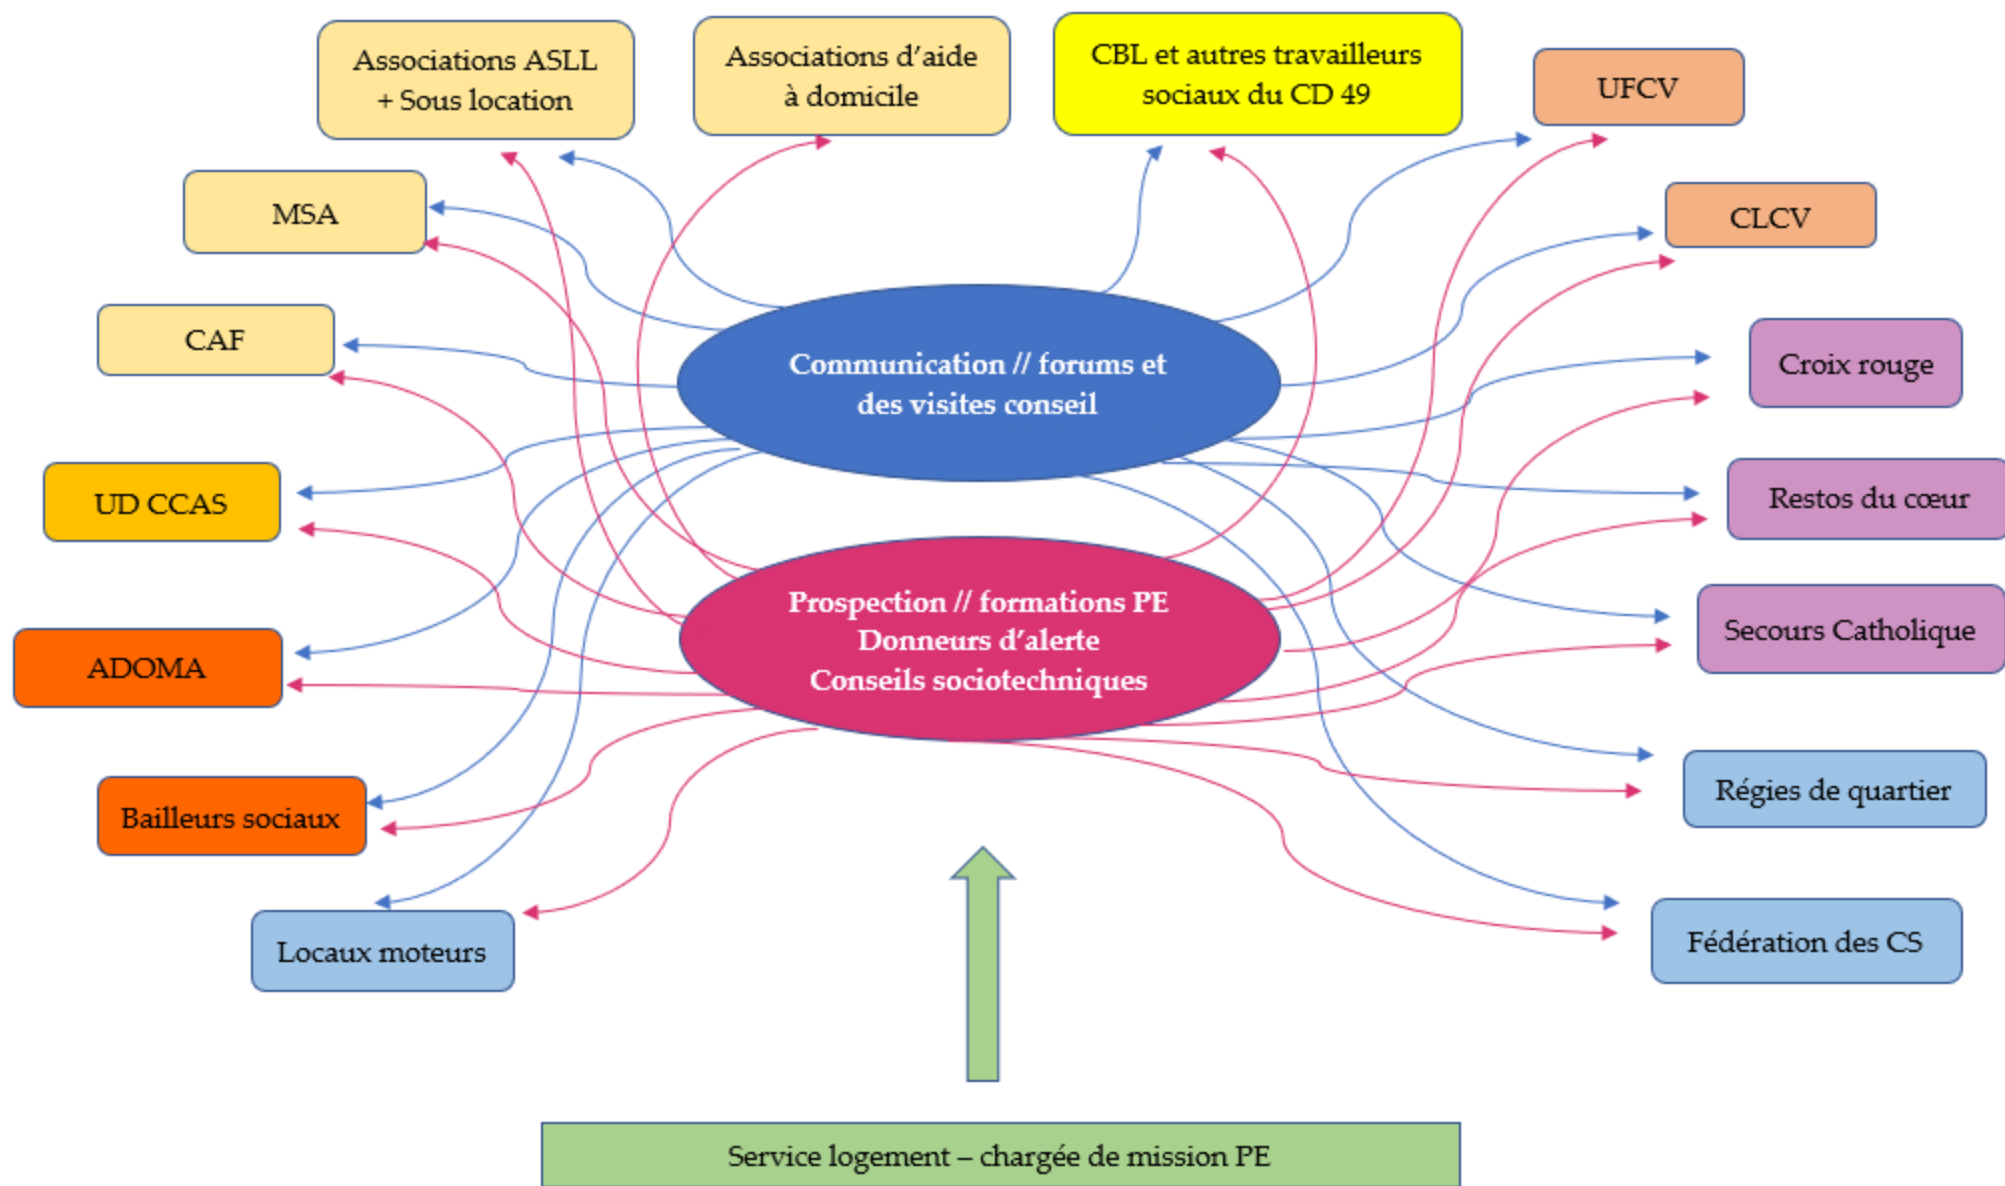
Associations ASLL + Sous location

Associations d'aide à domicile

CBL et autres travailleurs sociaux du CD 49

UFCV

MSA

CLCV

CAF

Croix rouge

UD CCAS

Restos du cœur

ADOMA

Secours Catholique

Bailleurs sociaux

Régies de quartier

Locaux moteurs

Fédération des CS

Communication // forums et des visites conseil

Prospection // formations PE
Donneurs d'alerte
Conseils sociotechniques

Service logement – chargée de mission PE